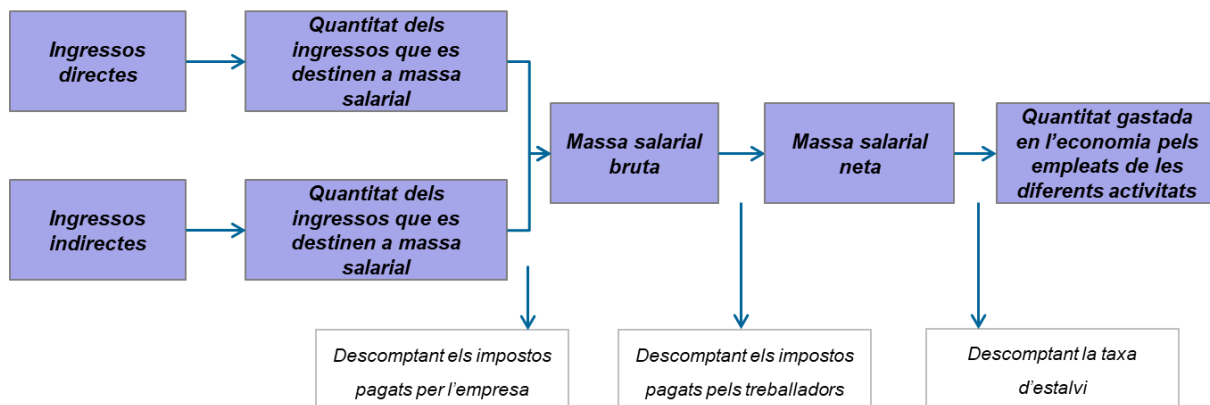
Ingressos directes

Quantitat dels ingressos que es destinen a massa salarial

Ingressos indirectes

Quantitat dels ingressos que es destinen a massa salarial

Massa salarial bruta

Massa salarial neta

Quantitat gastada en l’economia pels empleats de les diferents activitats

Descomptant els impostos pagats per l’empresa

Descomptant els impostos pagats pels treballadors

Descomptant la taxa d’estalvi